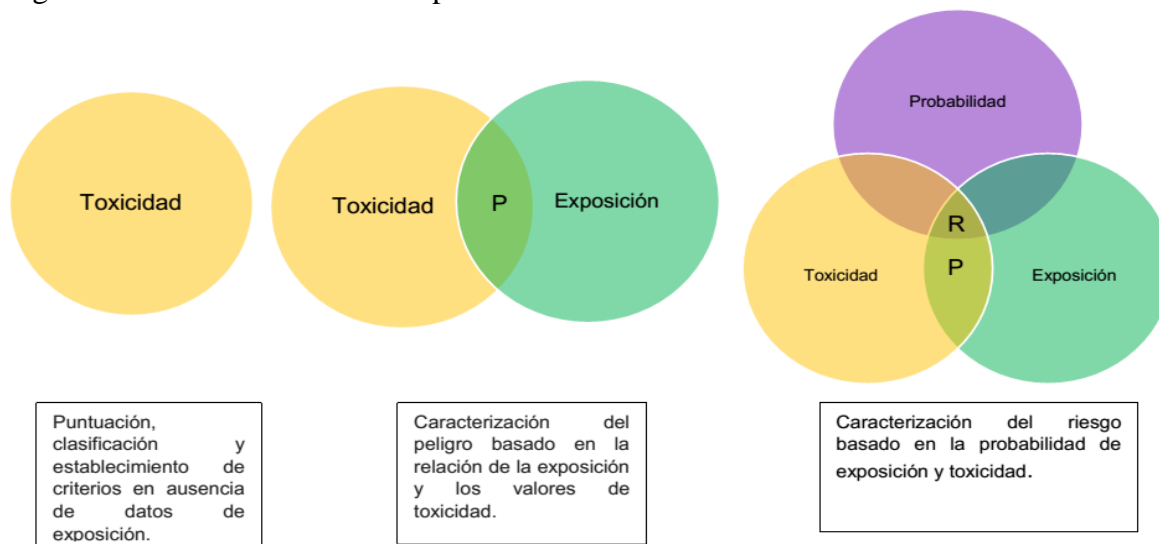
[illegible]

Toxicidad

Toxicidad P Exposición

Probabilidad

R

P

Toxicidad

Exposición

Puntuación, clasificación y establecimiento de criterios en ausencia de datos de exposición.

Caracterización del peligro basado en la relación de la exposición y los valores de toxicidad.

Caracterización del riesgo basado en la probabilidad de exposición y toxicidad.